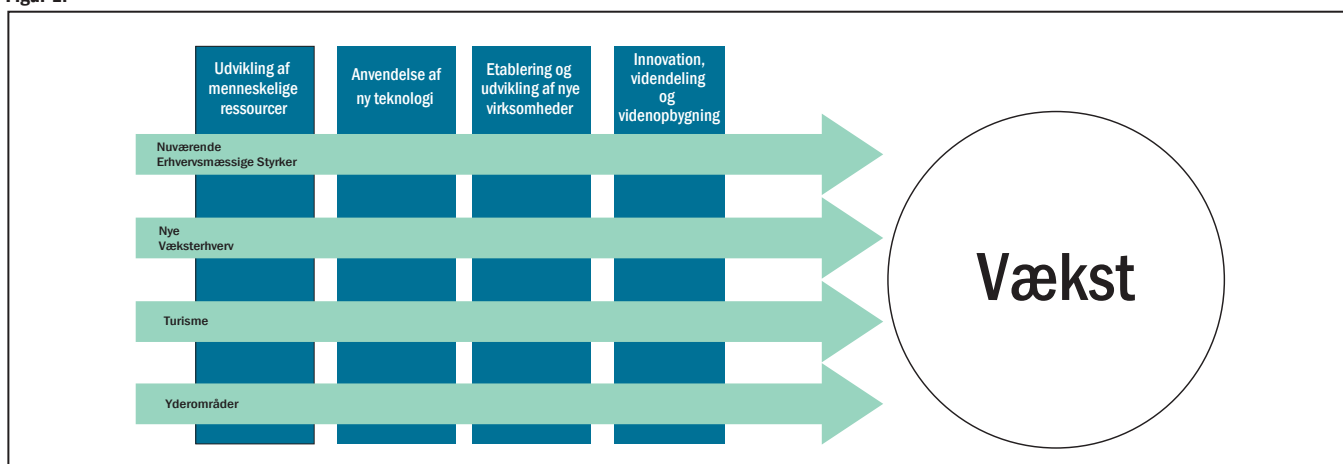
Figur 1.

Udvikling af menneskelige ressourcer

Anvendelse af ny teknologi

Etablering og udvikling af nye virksomheder

Innovation, videndeling og videnopbygning

Nuværende Erhvervsmæssige Styrker

Nye Vækstерhverv

Turisme

Yderområder

Vækst